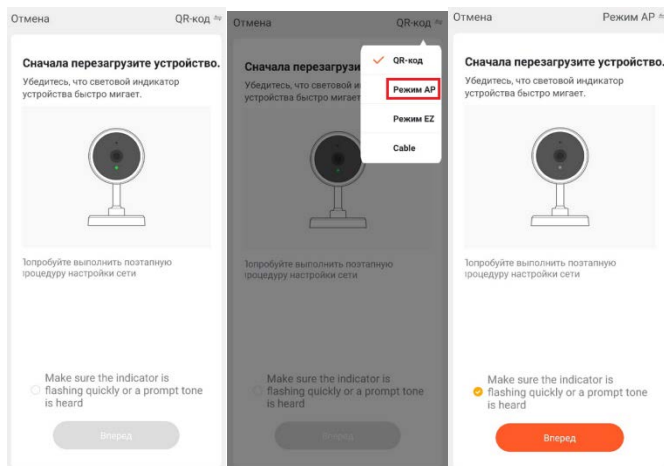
Отмена

QR-код

Сначала перезагрузите устройство.

Убедитесь, что световой индикатор устройства быстро мигает.

Попробуйте выполнить поэтапную процедуру настройки сети

Make sure the indicator is flashing quickly or a prompt tone is heard

Вперед

Отмена

QR-код

Сначала перезагрузи

Убедитесь, что световой устройства быстро мигает

QR-код

Режим AP

Режим EZ

Cable

Попробуйте выполнить поэтапную процедуру настройки сети

Make sure the indicator is flashing quickly or a prompt tone is heard

Вперед

Отмена

Режим AP

Сначала перезагрузите устройство.

Убедитесь, что световой индикатор устройства быстро мигает.

Попробуйте выполнить поэтапную процедуру настройки сети

Make sure the indicator is flashing quickly or a prompt tone is heard

Вперед